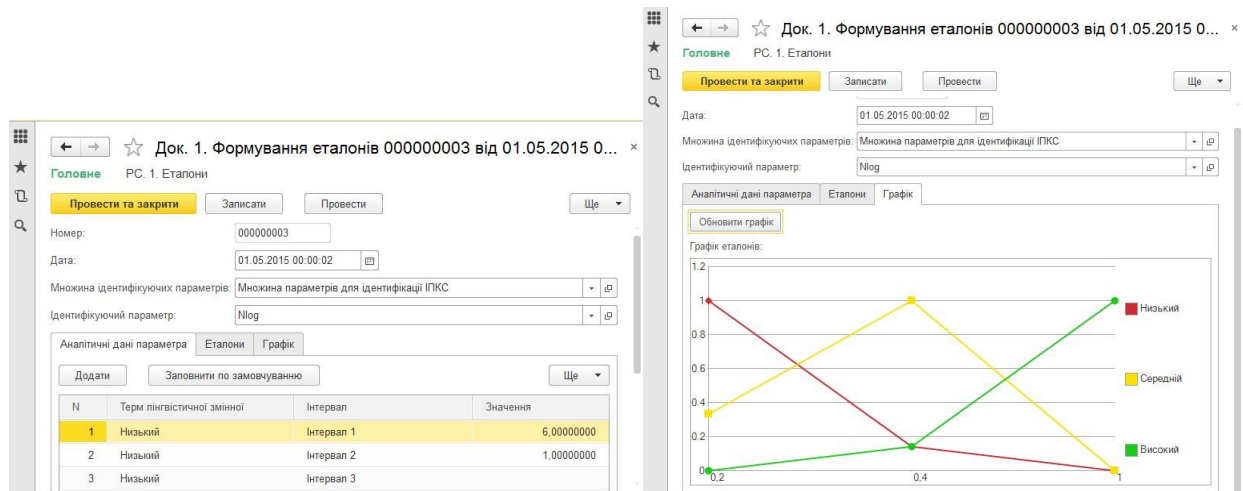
← → ☆ Док. 1. Формування еталонів 000000003 від 01.05.2015 0... ×

Головне РС. 1. Еталони

Провести та закрити | Записати | Провести | Ще ▾

Номер: 000000003

Дата: 01.05.2015 00:00:02

Множина ідентифікуючих параметрів: Множина параметрів для ідентифікації ІПКС

Ідентифікуючий параметр: Nlog

Аналітичні дані параметра | Еталони | Графік

Додати | Заповнити по замовчуванню | Ще ▾

| N | Терм лінгвістичної змінної | Інтервал | Значення |
|---|---|---|---|
| 1 | Низький | Інтервал 1 | 6,00000000 |
| 2 | Низький | Інтервал 2 | 1,00000000 |
| 3 | Низький | Інтервал 3 | |

← → ☆ Док. 1. Формування еталонів 000000003 від 01.05.2015 0... ×

Головне РС. 1. Еталони

Провести та закрити | Записати | Провести | Ще ▾

Дата: 01.05.2015 00:00:02

Множина ідентифікуючих параметрів: Множина параметрів для ідентифікації ІПКС

Ідентифікуючий параметр: Nlog

Аналітичні дані параметра | Еталони | Графік

Обновити графік

Графік еталонів:

1.2
1
0.8
0.6
0.4
0.2
0
0,2
0,4
1

Низький
Середній
Високий